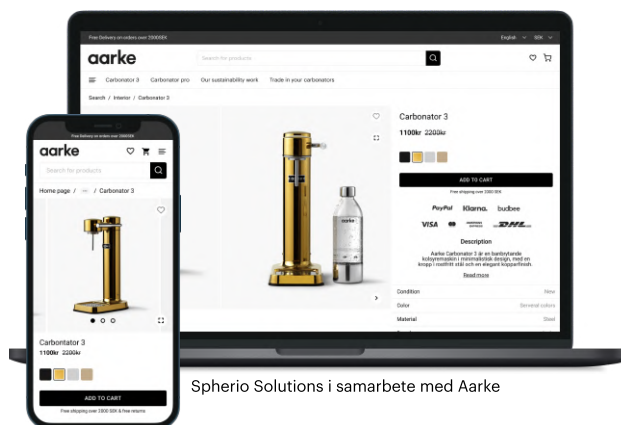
Free Delivery on orders over 2000SEK

English SEK

aarke

Search for products

Carbonator 3 Carbonator pro Our sustainability work Trade in your carbonators

Search / Interior / Carbonator 3

Carbonator 3

1100kr 2200kr

ADD TO CART

Free shipping over 2000 SEK

PayPal Klarna. budbee

VISA

Description

Aarke Carbonator 3 är en kolsyremaskin i minimalistisk design, med en kropp i rostfritt stål och en elegant kopparfinish.

Read more

Condition New

Color Serveral colors

Material Steel

Free Delivery on orders over 2000SEK

aarke

Search for products

Home page / ... / Carbonator 3

Carbontator 3

1100kr 2200kr

ADD TO CART

Free shipping over 2000 SEK & Free returns

Spherio Solutions i samarbete med Aarke